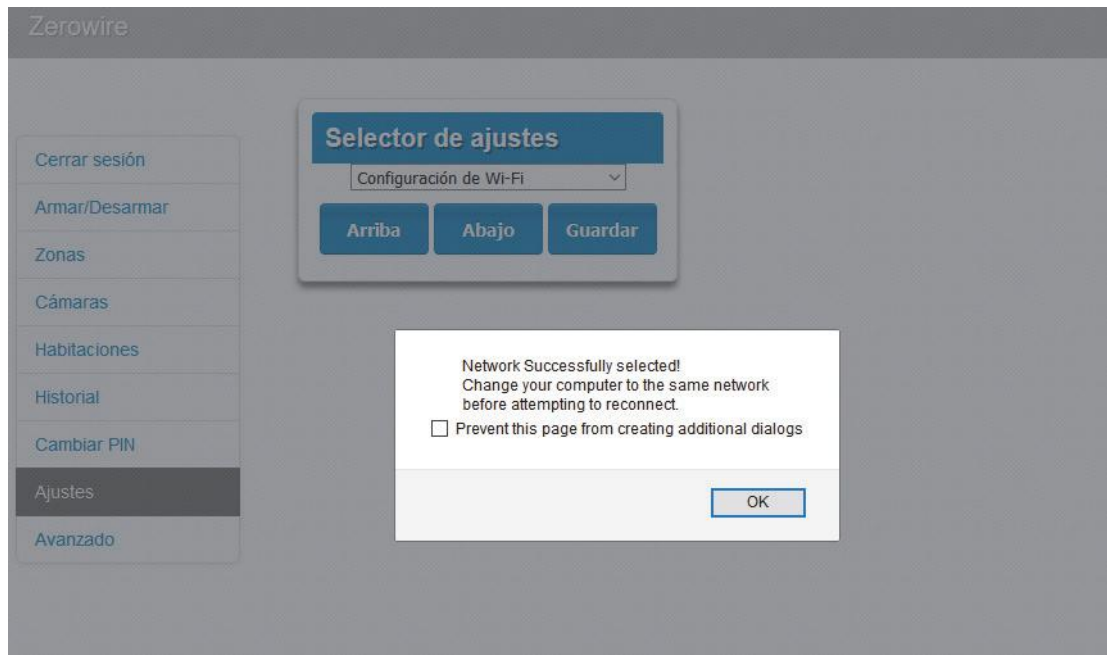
Zerowire

Cerrar sesión
Armar/Desarmar
Zonas
Cámaras
Habitaciones
Historial
Cambiar PIN
Ajustes
Avanzado

Selector de ajustes
Configuración de Wi-Fi
Arriba
Abajo
Guardar

Network Successfully selected!
Change your computer to the same network before attempting to reconnect.
Prevent this page from creating additional dialogs
OK